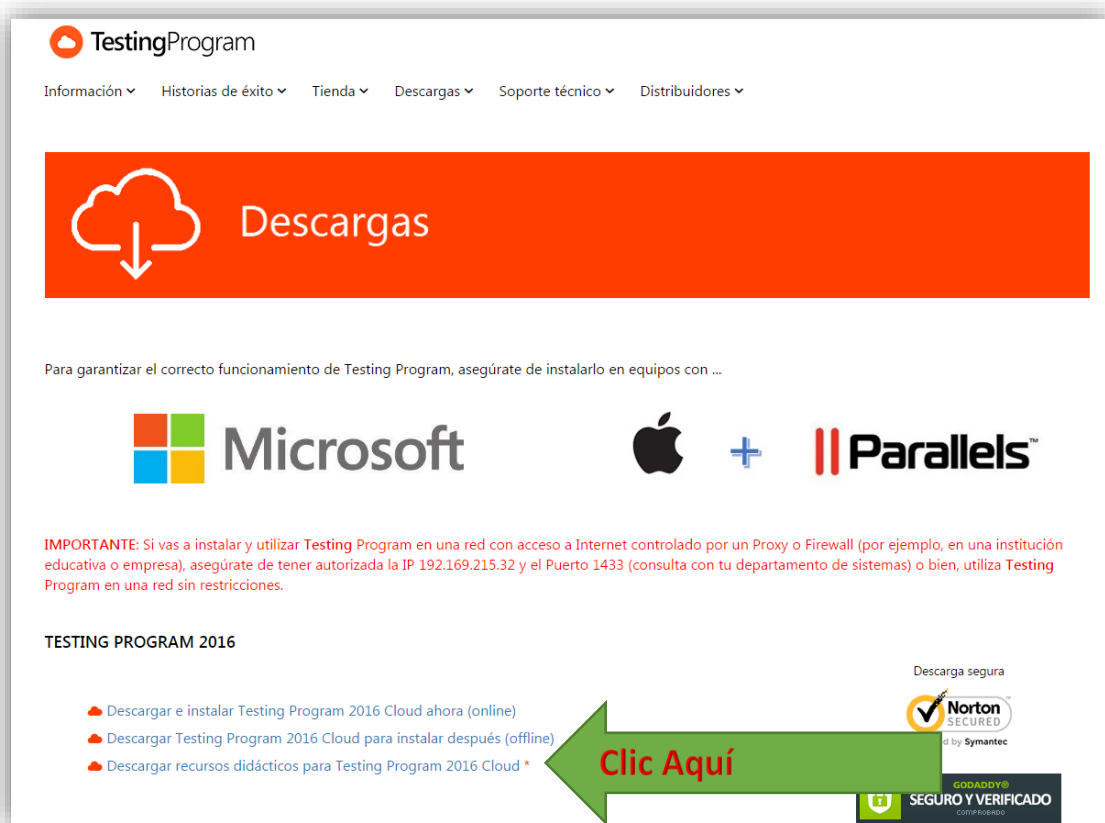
TestingProgram

Información Historias de éxito Tienda Descargas Soporte técnico Distribuidores

Descargas

Para garantizar el correcto funcionamiento de Testing Program, asegúrate de instalarlo en equipos con ...

Microsoft + Parallels

IMPORTANTE: Si vas a instalar y utilizar Testing Program en una red con acceso a Internet controlado por un Proxy o Firewall (por ejemplo, en una institución educativa o empresa), asegúrate de tener autorizada la IP 192.169.215.32 y el Puerto 1433 (consulta con tu departamento de sistemas) o bien, utiliza Testing Program en una red sin restricciones.

TESTING PROGRAM 2016

Descargar e instalar Testing Program 2016 Cloud ahora (online)
Descargar Testing Program 2016 Cloud para instalar después (offline)
Descargar recursos didácticos para Testing Program 2016 Cloud *

Clic Aquí

Descarga segura
Norton SECURED
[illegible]d by Symantec

GODADDY®
SEGURO Y VERIFICADO
COMPROBADO